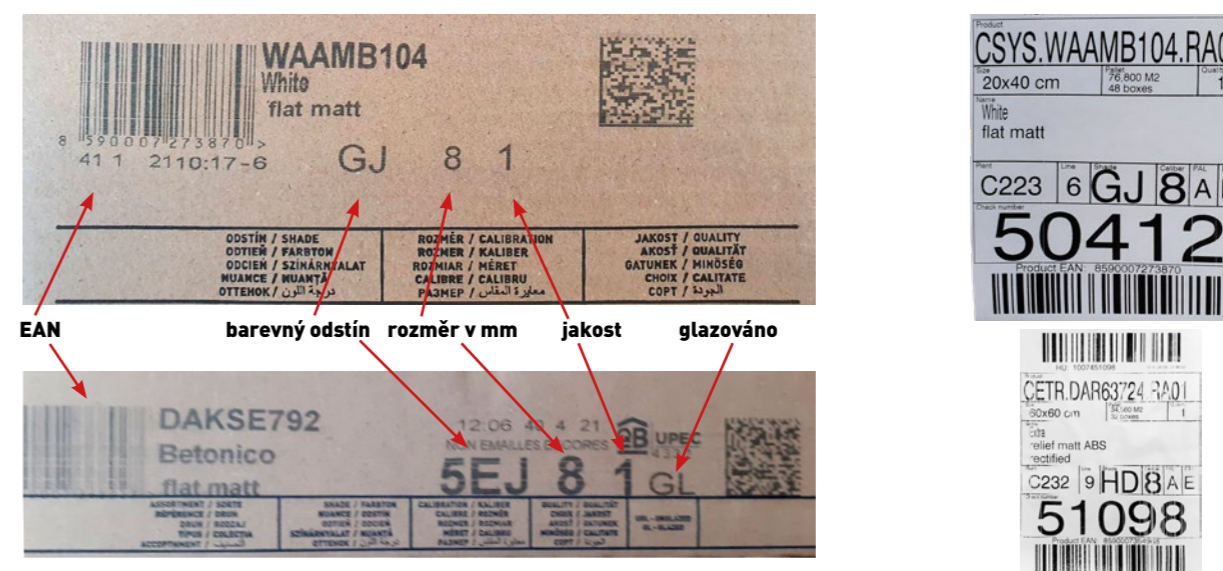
WAAMB104
White
flat matt

8 590007 273870 >
41 1 2110:17-6

GJ 8 1

ODSTÍN / SHADE
ODTIEŇ / FARBTON
ODCIEŃ / SZÍNÁRNYALAT
NUANCE / NUANȚĂ
ОТТЕНОК / درجة اللون

ROZMĚR / CALIBRATION
ROZMER / KALIBER
ROZMIAR / MÉRET
CALIBRE / CALIBRU
РАЗМЕР / معايرة المقاس

JAKOST / QUALITY
AKOSŤ / QUALITÄT
GATUNEK / MINŐSÉG
CHOIX / CALITATE
СОРТ / الجودة

EAN
barevný odstín
rozměr v mm
jakost
glazováno

DAKSE792
Betonico
flat matt

12:06 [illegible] 4 21
NON EMAILLES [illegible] CORES
UPEC
5EJ 8 1 GL

ASSORTMENT / SORTE
RÉFÉRENCE / DRUH
DRUH / RODZAJ
TIPUS / COLECȚIA
АССОРТИМЕНТ / التشكيلة

SHADE / FARBTON
NUANCE / ODSTÍN
ODTIEŇ / ODCIEŃ
SZÍNÁRNYALAT / NUANȚĂ
ОТТЕНОК / درجة اللون

CALIBRATION / KALIBER
CALIBRE / ROZMĚR
ROZMER / ROZMIAR
MÉRET / CALIBRU
РАЗМЕР / معايرة المقاس

QUALITY / QUALITÄT
CHOIX / JAKOST
AKOSŤ / GATUNEK
MINŐSÉG / CALITATE
СОРТ / الجودة

GL - UNGLAZED
GL - GLAZED

Product
CSYS.WAAMB104.RA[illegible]
Size
20x40 cm
Pallet
76,800 M2
48 boxes
Quality
1
Name
White
flat matt
Plant
C223
Line
6
Shade
GJ
Caliber
8
PAL
A
Check number
50412
Product EAN: 8590007273870

HU: 1007451096
CETR.DAR63724.RA01
60x60 cm
34,560 M2
32 boxes
1
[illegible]
relief matt ABS
rectified
C232 9 HD 8 A E
51098
Product EAN: 859000735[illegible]